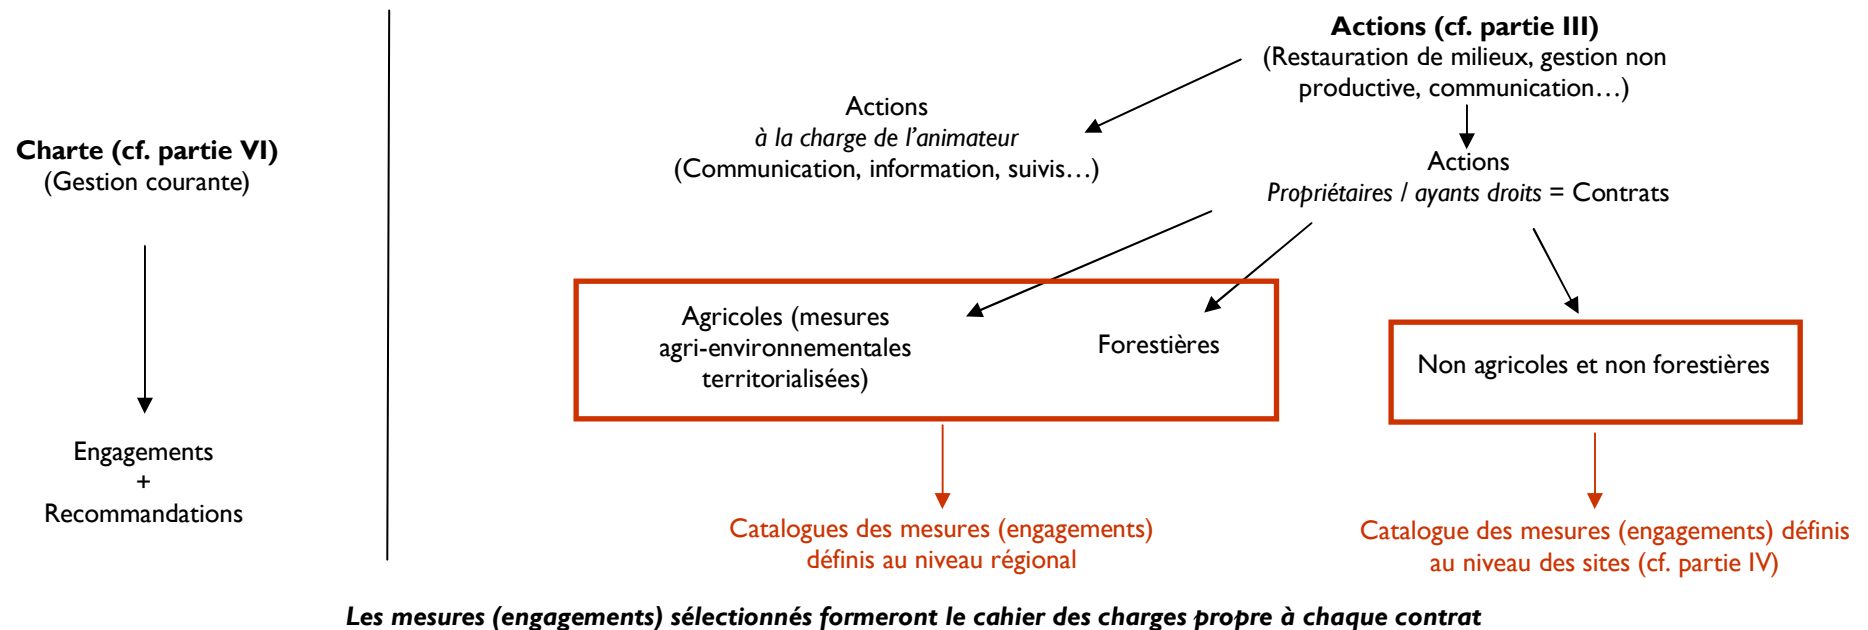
Charte (cf. partie VI)
(Gestion courante)

Engagements
+
Recommandations

Actions (cf. partie III)
(Restauration de milieux, gestion non productive, communication…)

Actions
à la charge de l'animateur
(Communication, information, suivis…)

Actions
Propriétaires / ayants droits = Contrats

Agricoles (mesures agri-environnementales territorialisées)

Forestières

Non agricoles et non forestières

Catalogues des mesures (engagements) définis au niveau régional

Catalogue des mesures (engagements) définis au niveau des sites (cf. partie IV)

Les mesures (engagements) sélectionnés formeront le cahier des charges propre à chaque contrat